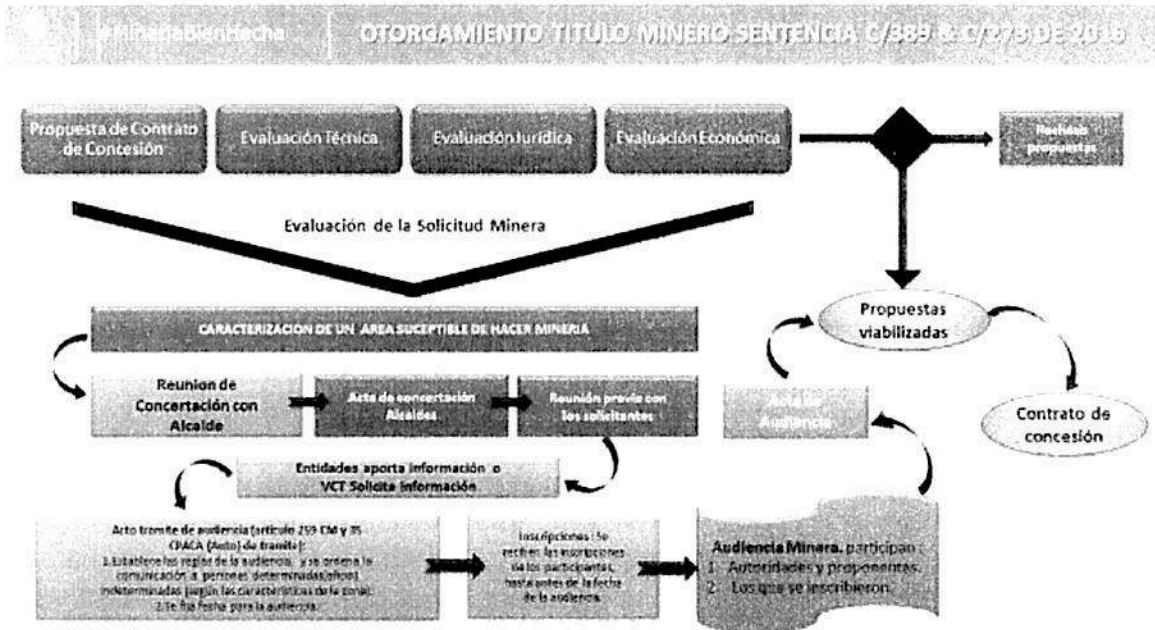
#MineríaBienHecha | OTORGAMIENTO TITULO MINERO SENTENCIA C/389 & C/273 DE 2016

Propuesta de Contrato de Concesión

Evaluación Técnica

Evaluación Jurídica

Evaluación Económica

Rechazo propuestas

Evaluación de la Solicitud Minera

Propuestas viabilizadas

CARACTERIZACION DE UN AREA SUCEPTIBLE DE HACER MINERIA

Reunion de Concertación con Alcalde

Acta de concertación Alcaldes

Reunión previa con los solicitantes

Acta de Audiencia

Contrato de concesión

Entidades aporta información o VCT Solicita información

Acto tramite de audiencia (artículo 259 CM y 35 CPACA (Auto) de tramite):
1. Establece las reglas de la audiencia, y se ordena la comunicación a personas determinadas(oficio) indeterminadas (según las características de la zona).
2. Se fija fecha para la audiencia.

Inscripciones: Se reciben las inscripciones de los participantes, hasta antes de la fecha de la audiencia.

Audiencia Minera. participan:
1. Autoridades y proponentes.
2. Los que se inscribieron.